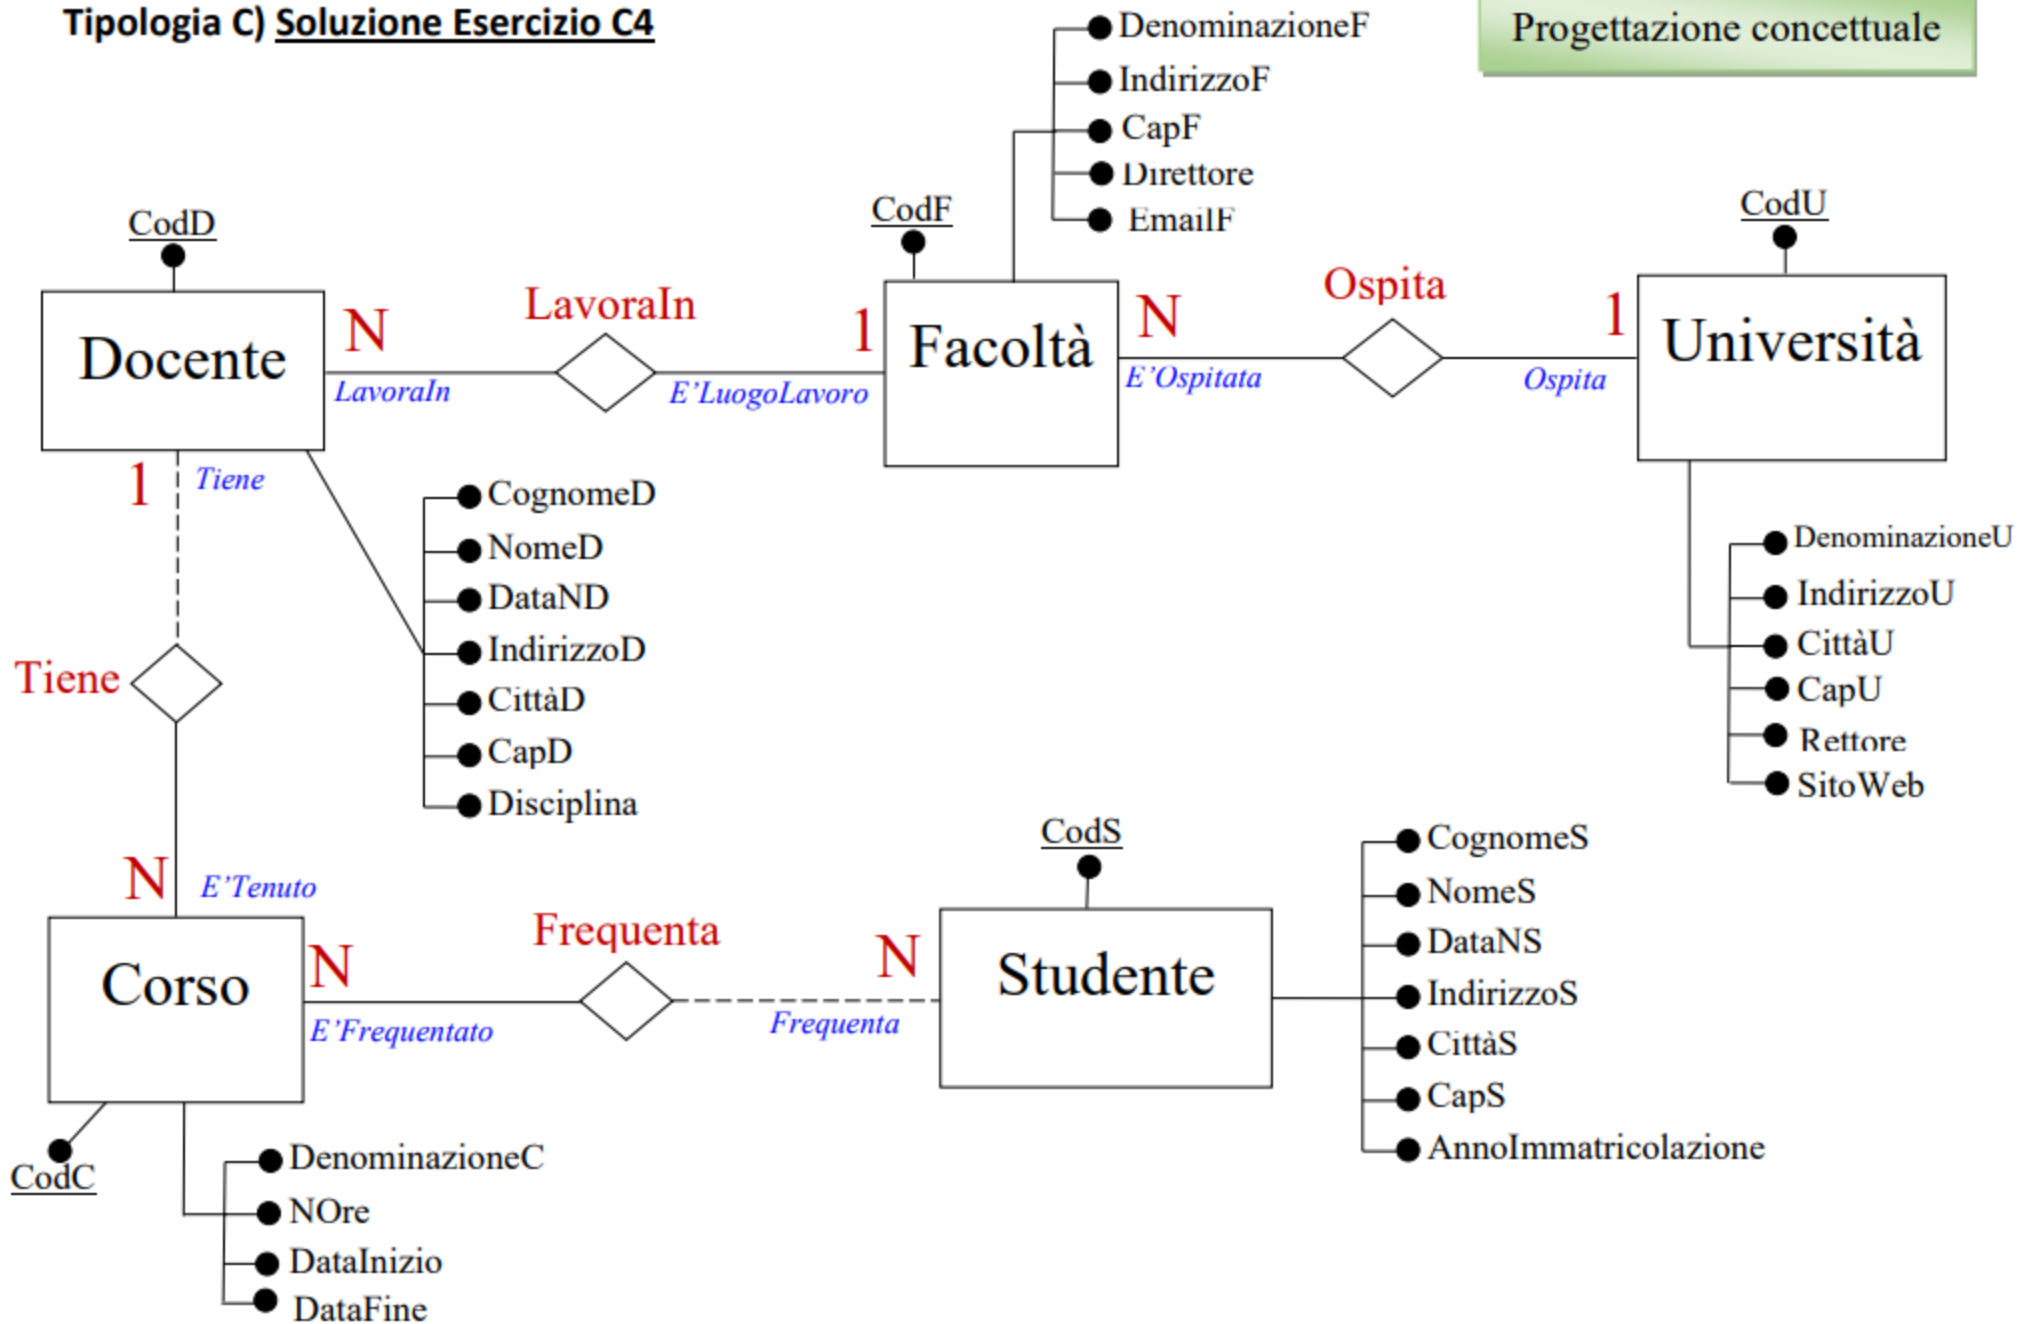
Tipologia C) Soluzione Esercizio C4

Progettazione concettuale

DenominazioneF
IndirizzoF
CapF
Direttore
EmailF

CodF

CodU

CodD

Docente

N

LavoraIn

LavoraIn

E'LuogoLavoro

1

Facoltà

N

E'Ospitata

Ospita

Ospita

1

Università

1

Tiene

CognomeD
NomeD
DataND
IndirizzoD
CittàD
CapD
Disciplina

DenominazioneU
IndirizzoU
CittàU
CapU
Rettore
SitoWeb

Tiene

N

E'Tenuto

CodS

CognomeS
NomeS
DataNS
IndirizzoS
CittàS
CapS
AnnoImmatricolazione

Corso

N

E'Frequentato

Frequenta

Frequenta

N

Studente

CodC

DenominazioneC
NOre
DataInizio
DataFine